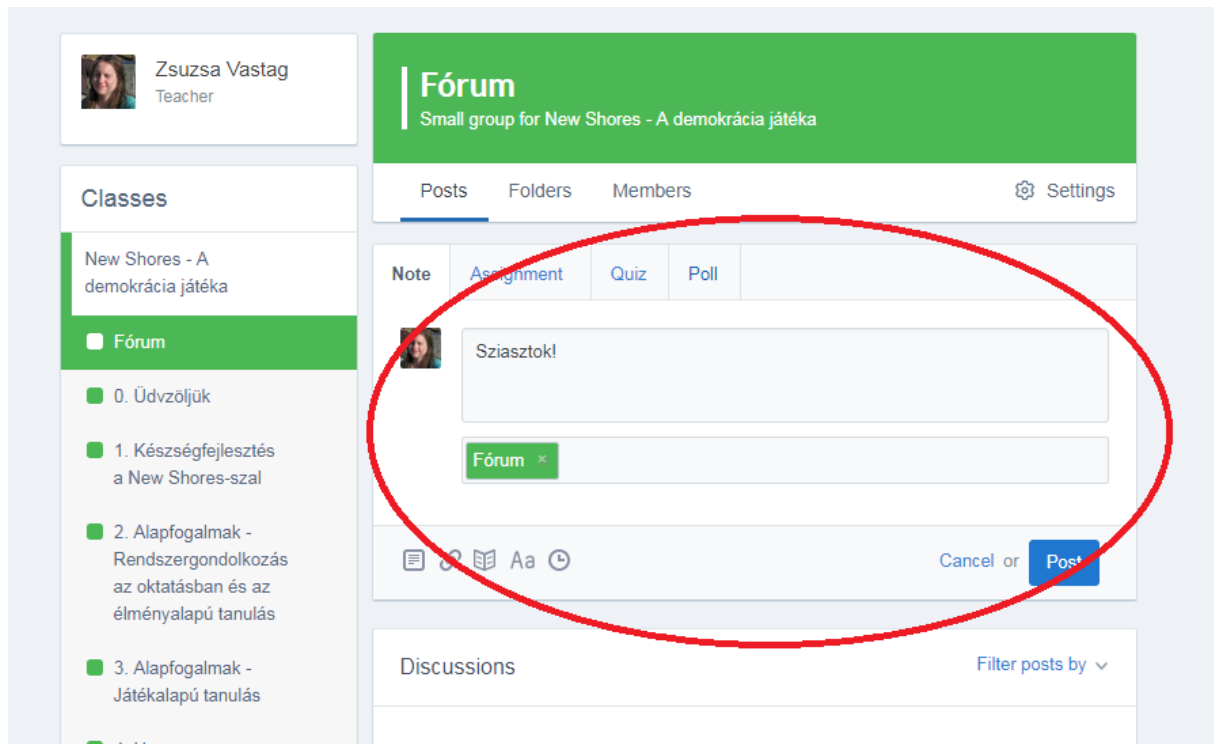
Zsuzsa Vastag
Teacher

Classes

New Shores - A demokrácia játéka

Fórum

0. Üdvzöljük

1. Készségfejlesztés a New Shores-szal

2. Alapfogalmak - Rendszergondolkozás az oktatásban és az élményalapú tanulás

3. Alapfogalmak - Játékalapú tanulás

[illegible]

Fórum
Small group for New Shores - A demokrácia játéka

Posts Folders Members Settings

Note Assignment Quiz Poll

Sziasztok!

Fórum ×

Aa

Cancel or Post

Discussions

Filter posts by